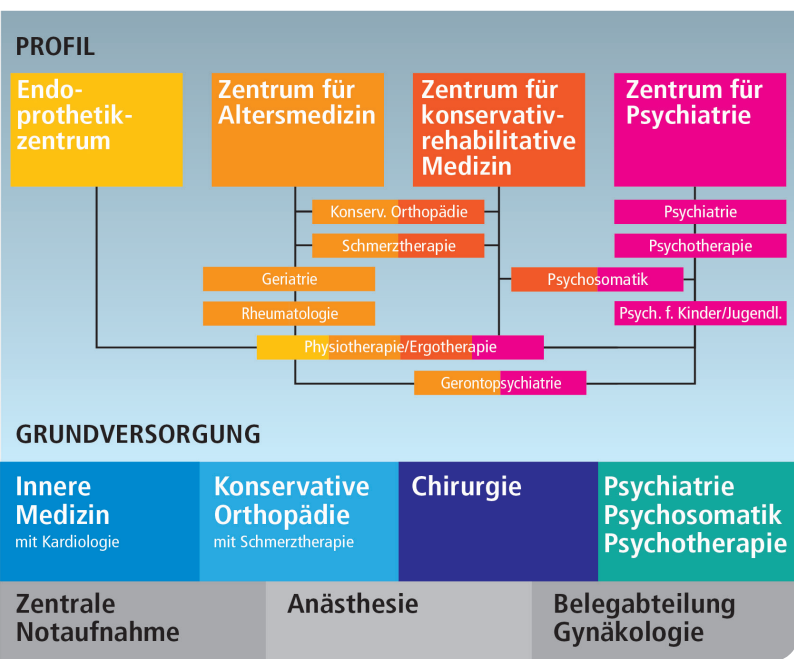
PROFIL

Endoprothetikzentrum

Zentrum für Altersmedizin

Zentrum für konservativrehabilitative Medizin

Zentrum für Psychiatrie

Konserv. Orthopädie

Schmerztherapie

Psychiatrie

Psychotherapie

Geriatrie

Psychosomatik

Rheumatologie

Psych. f. Kinder/Jugendl.

Physiotherapie/Ergotherapie

Gerontopsychiatrie

GRUNDVERSORGUNG

Innere Medizin
mit Kardiologie

Konservative Orthopädie
mit Schmerztherapie

Chirurgie

Psychiatrie Psychosomatik Psychotherapie

Zentrale Notaufnahme

Anästhesie

Belegabteilung Gynäkologie